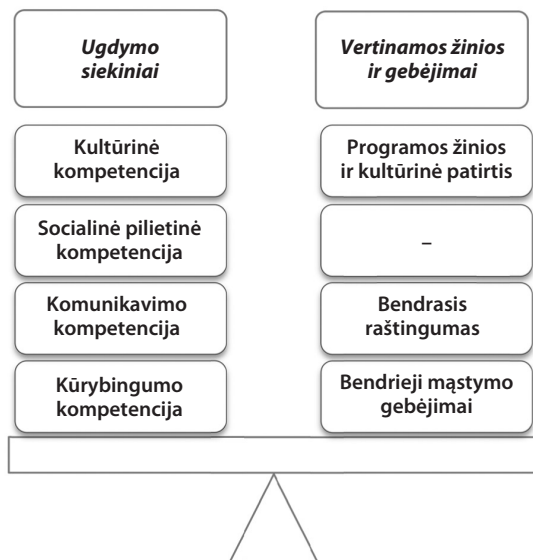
*Ugdymo siekiniai*

Kultūrinė kompetencija

Socialinė pilietinė kompetencija

Komunikavimo kompetencija

Kūrybingumo kompetencija

*Vertinamos žinios ir gebėjimai*

Programos žinios ir kultūrinė patirtis

–

Bendrasis raštingumas

Bendrieji mąstymo gebėjimai